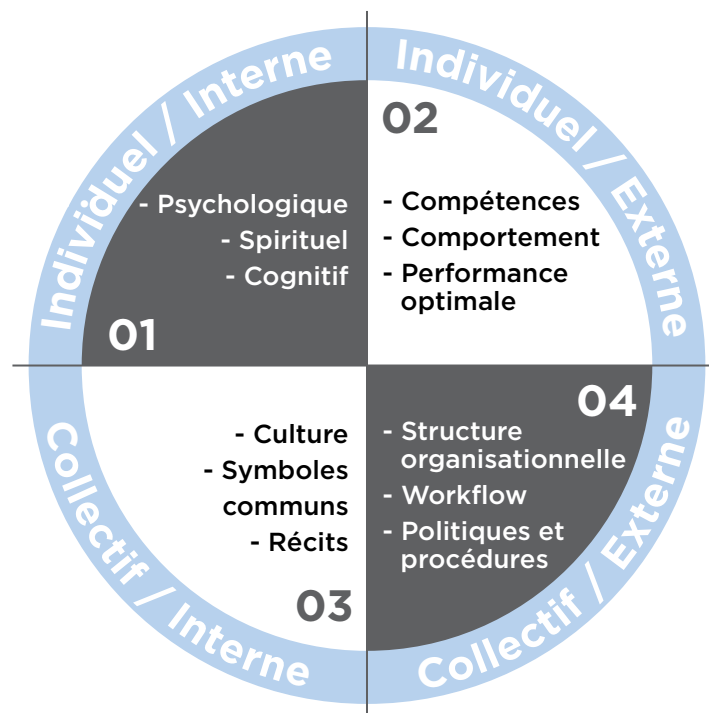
Individuel / Interne

- Psychologique
- Spirituel
- Cognitif

01

Individuel / Externe

02

- Compétences
- Comportement
- Performance optimale

Collectif / Interne

- Culture
- Symboles communs
- Récits

03

Collectif / Externe

04

- Structure organisationnelle
- Workflow
- Politiques et procédures